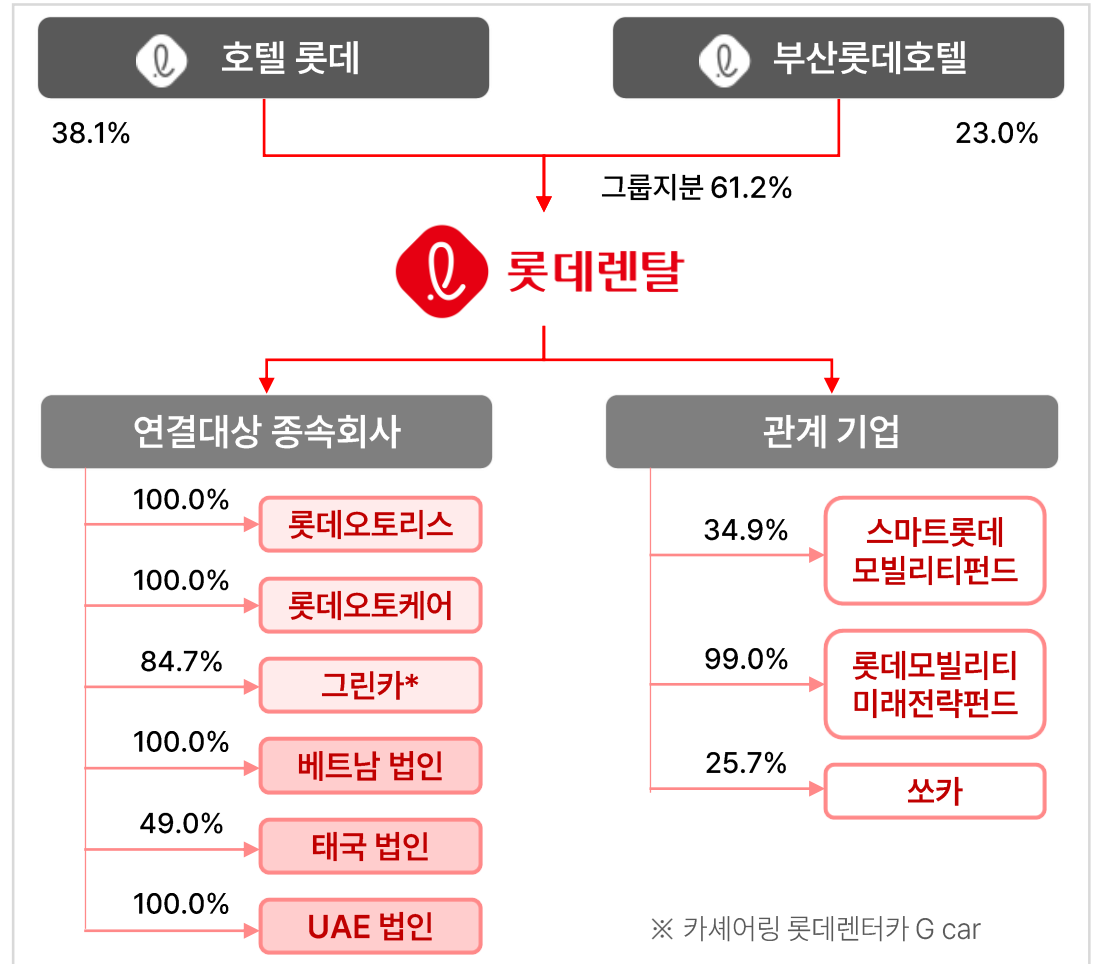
호텔 롯데

부산롯데호텔

38.1%

23.0%

그룹지분 61.2%

롯데렌탈

연결대상 종속회사

관계 기업

100.0%
롯데오토리스

100.0%
롯데오토케어

84.7%
그린카*

100.0%
베트남 법인

49.0%
태국 법인

100.0%
UAE 법인

34.9%
스마트롯데 모빌리티펀드

99.0%
롯데모빌리티 미래전략펀드

25.7%
쏘카

※ 카셰어링 롯데렌터카 G car